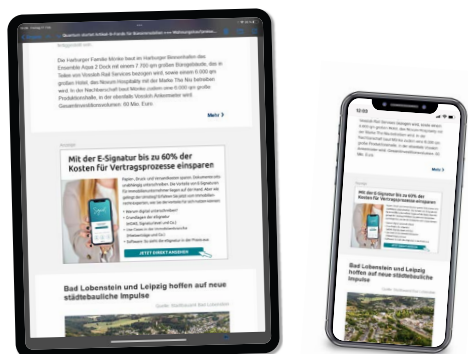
Mehr

Anzeige

Mit der E-Signatur bis zu 60% der Kosten für Vertragsprozesse einsparen

JETZT DIREKT ANSEHEN

Bad Lobenstein und Leipzig hoffen auf neue städtebauliche Impulse

12:03

Mehr

Anzeige

Mit der E-Signatur bis zu 60% der Kosten für Vertragsprozesse einsparen

Bad Lobenstein und Leipzig hoffen auf neue städtebauliche Impulse